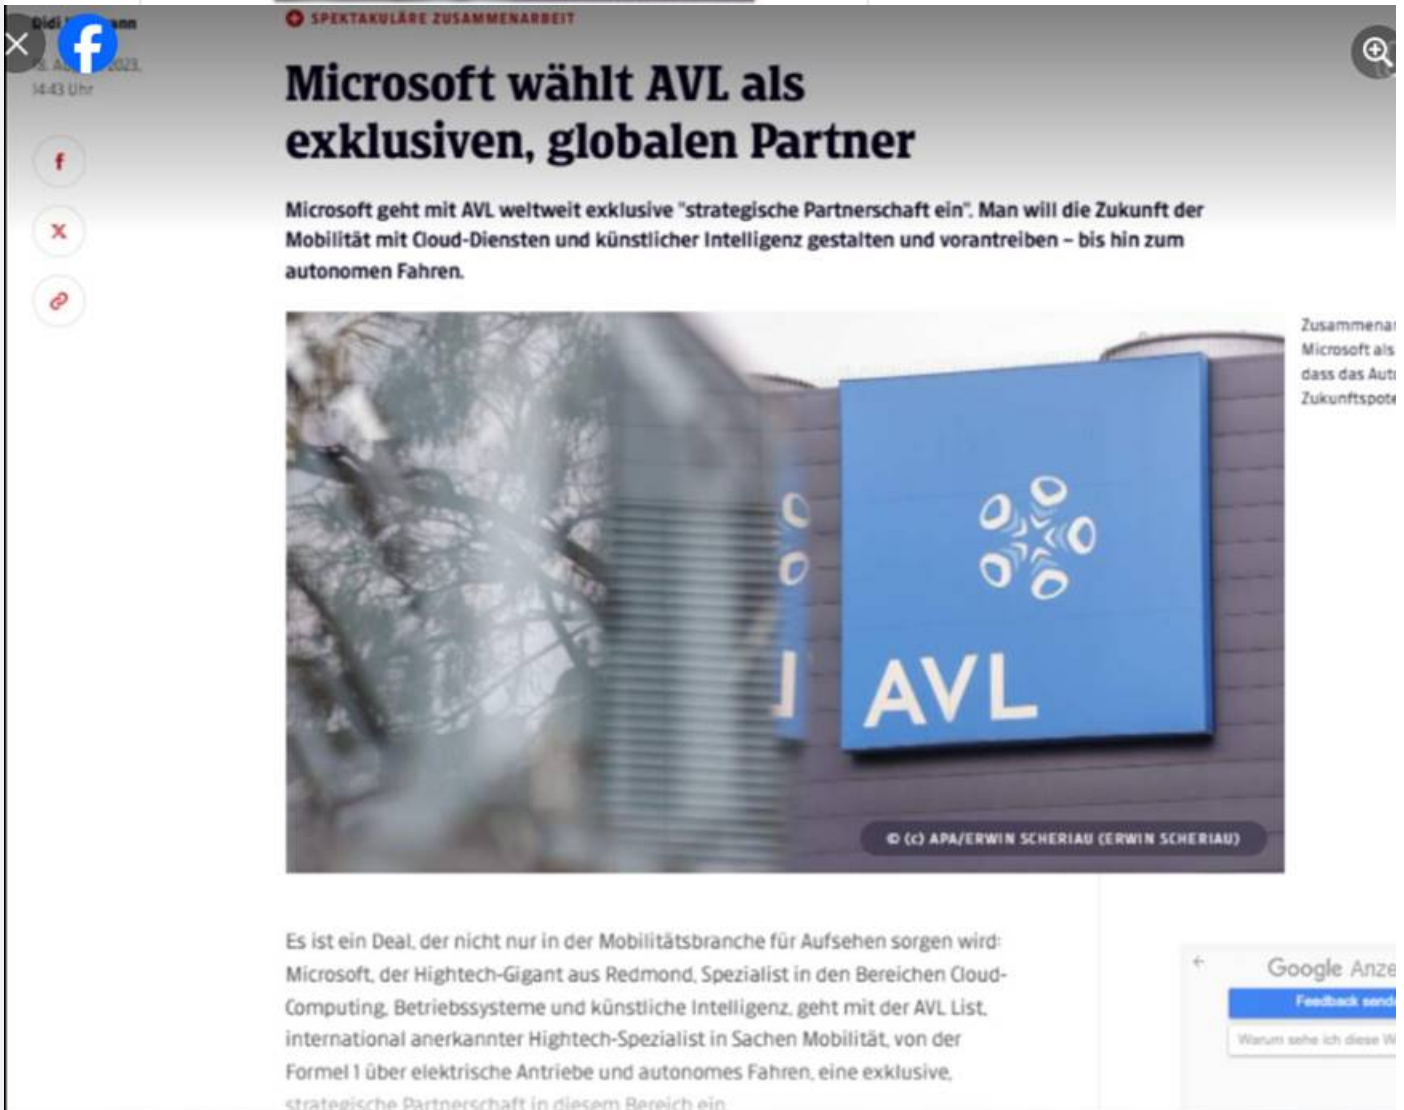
Didi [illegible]ann
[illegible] 2023,
14:43 Uhr

SPEKTAKULÄRE ZUSAMMENARBEIT

Microsoft wählt AVL als exklusiven, globalen Partner

Microsoft geht mit AVL weltweit exklusive "strategische Partnerschaft ein". Man will die Zukunft der Mobilität mit Cloud-Diensten und künstlicher Intelligenz gestalten und vorantreiben – bis hin zum autonomen Fahren.

AVL

© (c) APA/ERWIN SCHERIAU (ERWIN SCHERIAU)

Zusammena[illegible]
Microsoft als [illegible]
dass das Aut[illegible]
Zukunftspote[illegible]

Es ist ein Deal, der nicht nur in der Mobilitätsbranche für Aufsehen sorgen wird: Microsoft, der Hightech-Gigant aus Redmond, Spezialist in den Bereichen Cloud-Computing, Betriebssysteme und künstliche Intelligenz, geht mit der AVL List, international anerkannter Hightech-Spezialist in Sachen Mobilität, von der Formel 1 über elektrische Antriebe und autonomes Fahren, eine exklusive, strategische Partnerschaft in diesem Bereich ein.

Google Anze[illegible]
Feedback send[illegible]
Warum sehe ich diese W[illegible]